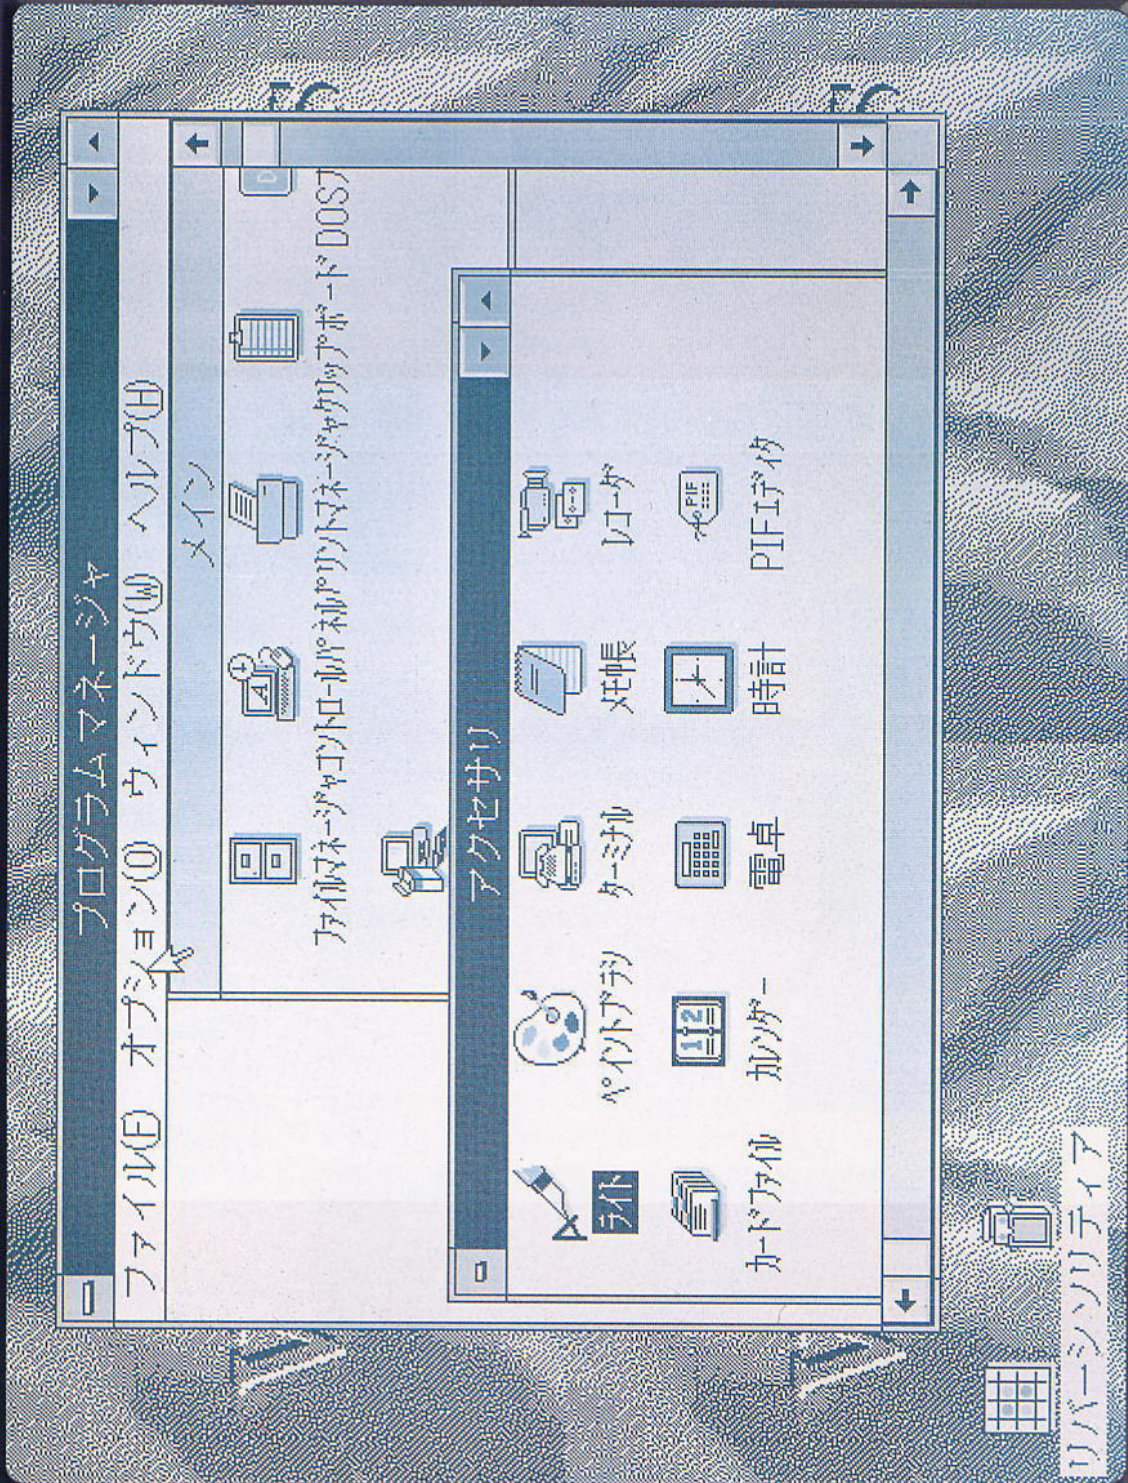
プログラムマネージャ
ファイル(F) オプション(O) ウィンドウ(W) ヘルプ(H)
メイン
ファイルマネージャ コントロールパネル プリントマネージャ クリップボード DOSプ
アクセサリ
ライト ペイントブラシ ターミナル メモ帳 レコーダ
カードファイル カレンダー 電卓 時計 PIFエディタ
リバーシソリテイア